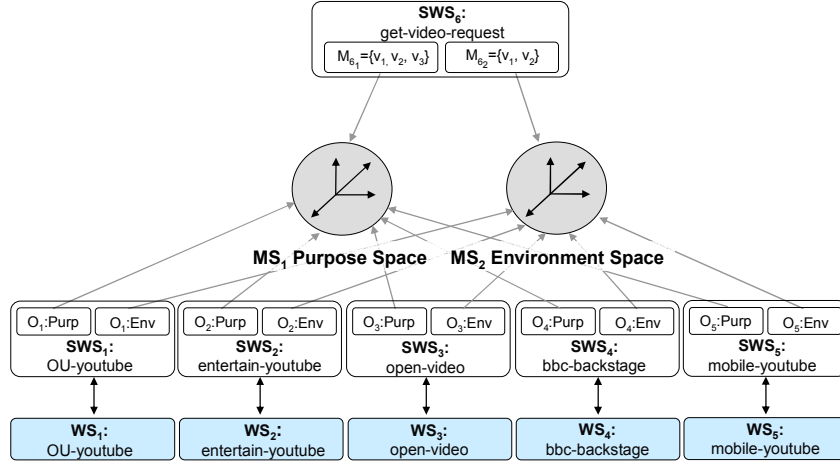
$SWS_6$:
get-video-request

$M_{6_1}=\{v_1, v_2, v_3\}$

$M_{6_2}=\{v_1, v_2\}$

$MS_1$ Purpose Space

$MS_2$ Environment Space

$O_1$:Purp $O_1$:Env
$SWS_1$:
OU-youtube

$O_2$:Purp $O_2$:Env
$SWS_2$:
entertain-youtube

$O_3$:Purp $O_3$:Env
$SWS_3$:
open-video

$O_4$:Purp $O_4$:Env
$SWS_4$:
bbc-backstage

$O_5$:Purp $O_5$:Env
$SWS_5$:
mobile-youtube

$WS_1$:
OU-youtube

$WS_2$:
entertain-youtube

$WS_3$:
open-video

$WS_4$:
bbc-backstage

$WS_5$:
mobile-youtube